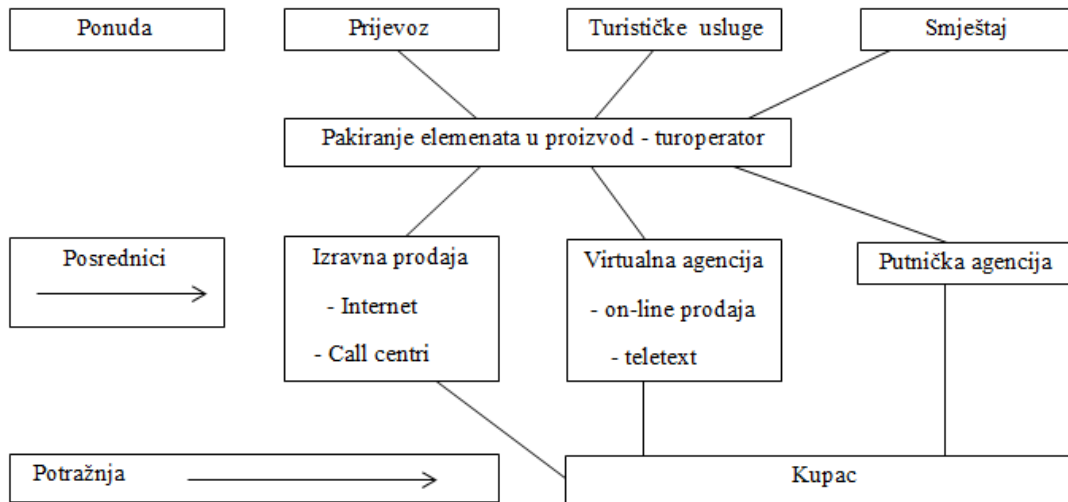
Ponuda

Prijevoz

Turističke usluge

Smještaj

Pakiranje elemenata u proizvod - turoperator

Posrednici

Izravna prodaja
- Internet
- Call centri

Virtualna agencija
- on-line prodaja
- teletext

Putnička agencija

Potražnja

Kupac